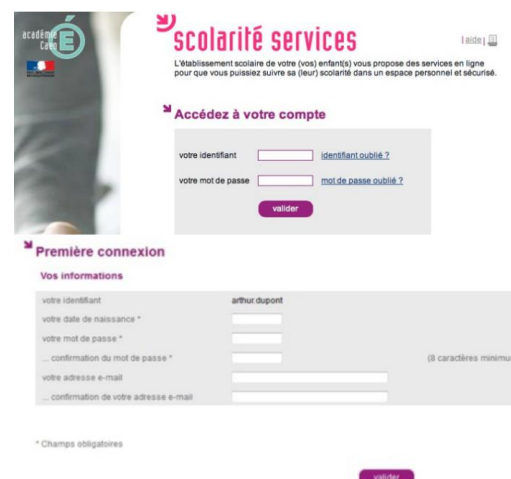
académie Caen

scolarité services

l aide |

L'établissement scolaire de votre (vos) enfant(s) vous propose des services en ligne pour que vous puissiez suivre sa (leur) scolarité dans un espace personnel et sécurisé.

Accédez à votre compte

votre identifiant
identifiant oublié ?

votre mot de passe
mot de passe oublié ?

valider

Première connexion

Vos informations

votre identifiant
arthur.dupont

votre date de naissance *

votre mot de passe *

... confirmation du mot de passe *
(8 caractères minimu

votre adresse e-mail

... confirmation de votre adresse e-mail

* Champs obligatoires

valider